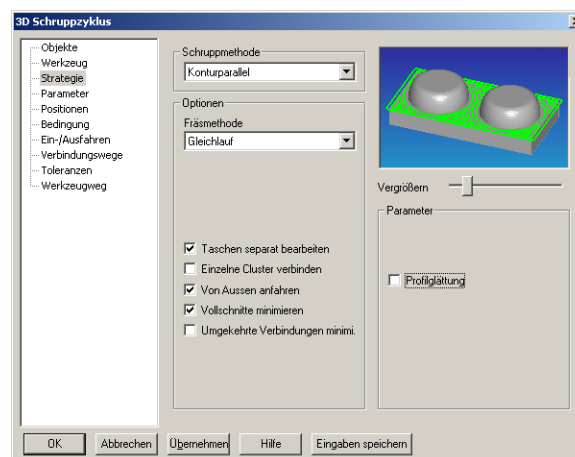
3D Schruppzyklus

Objekte
Werkzeug
Strategie
Parameter
Positionen
Bedingung
Ein-/Ausfahren
Verbindungswege
Toleranzen
Werkzeugweg

Schruppmethode
Konturparallel

Optionen
Fräsmethode
Gleichlauf

☑ Taschen separat bearbeiten
☐ Einzelne Cluster verbinden
☑ Von Aussen anfahren
☑ Vollschnitte minimieren
☐ Umgekehrte Verbindungen minimi.

Vergrößern

Parameter
☐ Profilglättung

OK
Abbrechen
Übernehmen
Hilfe
Eingaben speichern